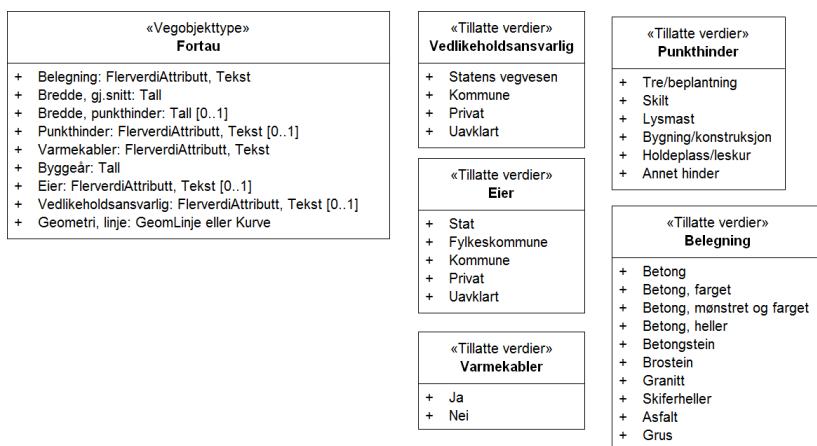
«Vegobjekttype»
**Fortau**

+ Belegning: FlerverdiAttributt, Tekst
+ Bredde, gj.snitt: Tall
+ Bredde, punkthinder: Tall [0..1]
+ Punkthinder: FlerverdiAttributt, Tekst [0..1]
+ Varmekabler: FlerverdiAttributt, Tekst
+ Byggeår: Tall
+ Eier: FlerverdiAttributt, Tekst [0..1]
+ Vedlikeholdsansvarlig: FlerverdiAttributt, Tekst [0..1]
+ Geometri, linje: GeomLinje eller Kurve

«Tillatte verdier»
**Vedlikeholdsansvarlig**

+ Statens vegvesen
+ Kommune
+ Privat
+ Uavklart

«Tillatte verdier»
**Eier**

+ Stat
+ Fylkeskommune
+ Kommune
+ Privat
+ Uavklart

«Tillatte verdier»
**Varmekabler**

+ Ja
+ Nei

«Tillatte verdier»
**Punkthinder**

+ Tre/beplantning
+ Skilt
+ Lysmast
+ Bygning/konstruksjon
+ Holdeplass/leskur
+ Annet hinder

«Tillatte verdier»
**Belegning**

+ Betong
+ Betong, farget
+ Betong, mønstret og farget
+ Betong, heller
+ Betongstein
+ Brostein
+ Granitt
+ Skiferheller
+ Asfalt
+ Grus